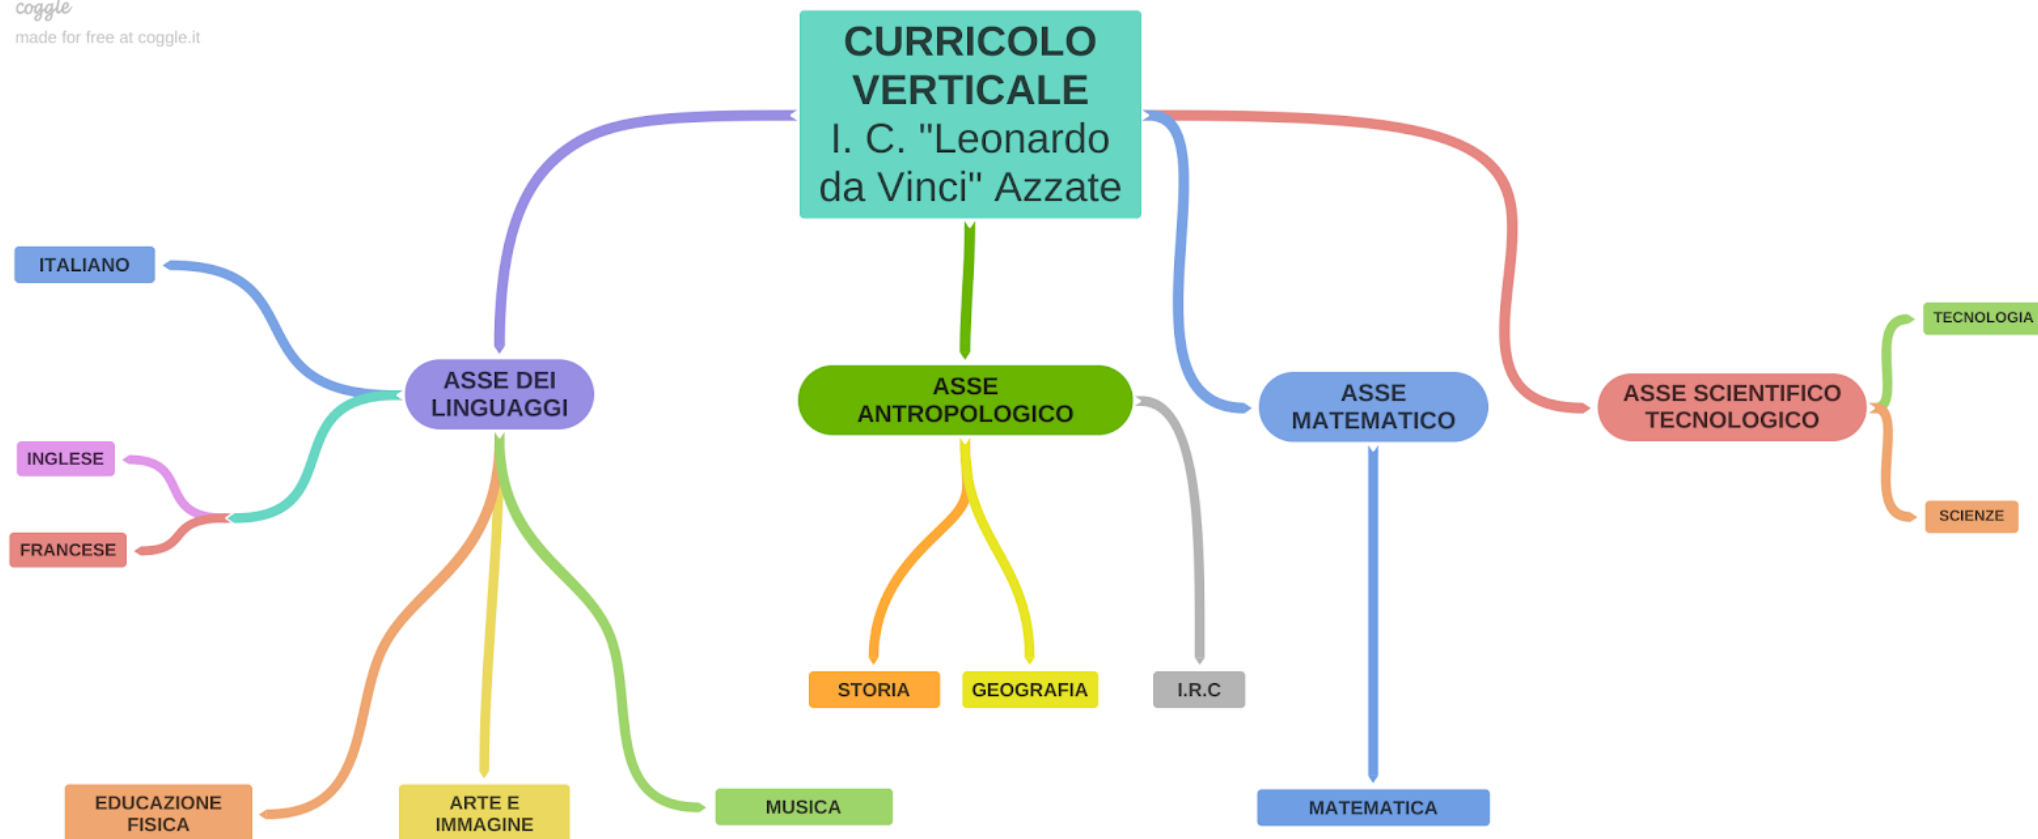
coggle
made for free at coggle.it

CURRICOLO VERTICALE
I. C. "Leonardo da Vinci" Azzate

ASSE DEI LINGUAGGI

ITALIANO

INGLESE

FRANCESE

EDUCAZIONE FISICA

ARTE E IMMAGINE

MUSICA

ASSE ANTROPOLOGICO

STORIA

GEOGRAFIA

I.R.C

ASSE MATEMATICO

MATEMATICA

ASSE SCIENTIFICO TECNOLOGICO

TECNOLOGIA

SCIENZE